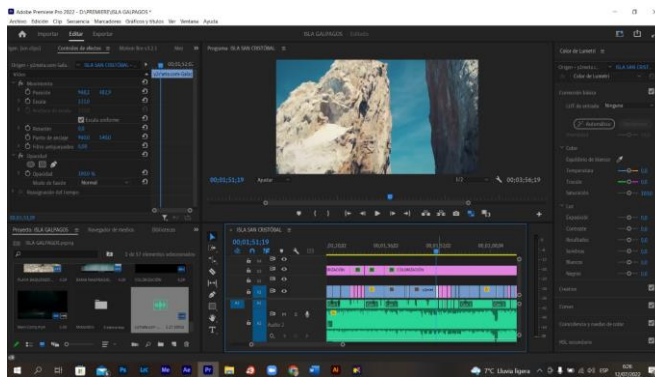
Adobe Premiere Pro 2022 - D:\PREMIERE\ISLA GALPAGOS *
Archivo Edición Clip Secuencia Marcadores Gráficos y títulos Ver Ventana Ayuda

Importar Editar Exportar
ISLA GALPAGOS Editado

Controles de efectos
Programa: ISLA SAN CRISTOBAL
Color de Lumetri

Movimiento
Posición
Escala
Escala uniforme
Rotación
Punto de anclaje
Filtro antiparpadeo
Opacidad
Modo de fusión Normal
Reasignación del tiempo

00;01;51;19 Ajustar 1/2 00;05;56;19

Proyecto: ISLA GALPAGOS Navegador de medios
ISLA GALPAGOS.prproj

ISLA SAN CRISTOBAL
00;01;51;19

Audio 1
Audio 2

Corrección básica
Color
Equilibrio de blancos
Temperatura
Tinta
Saturación
Luz
Exposición
Contraste
Iluminaciones
Sombras
Blancos
Negros
Creativo
Curvas
Color
HSL secundario

7°C Lluvia ligera ESP 12/07/2022